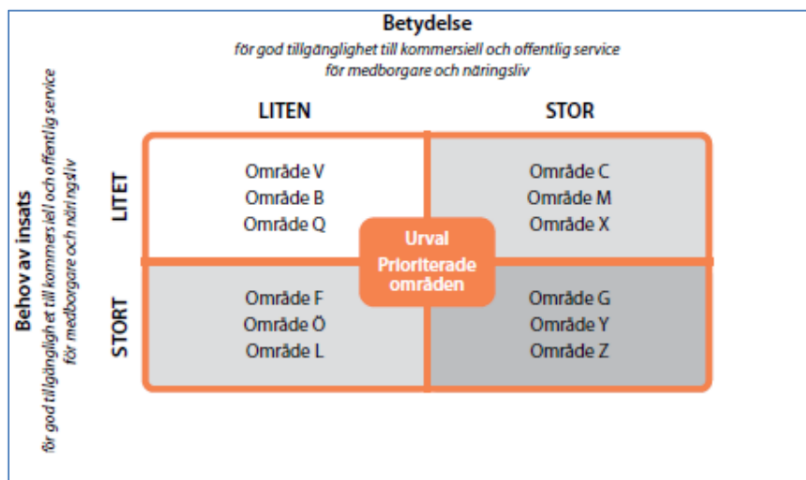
Betydelse
för god tillgänglighet till kommersiell och offentlig service för medborgare och näringsliv

Behov av insats
för god tillgänglighet till kommersiell och offentlig service för medborgare och näringsliv

| | LITEN | STOR |
|---|---|---|
| LITET | Område V<br>Område B<br>Område Q | Område C<br>Område M<br>Område X |
| STORT | Område F<br>Område Ö<br>Område L | Område G<br>Område Y<br>Område Z |

Urval
Prioriterade områden